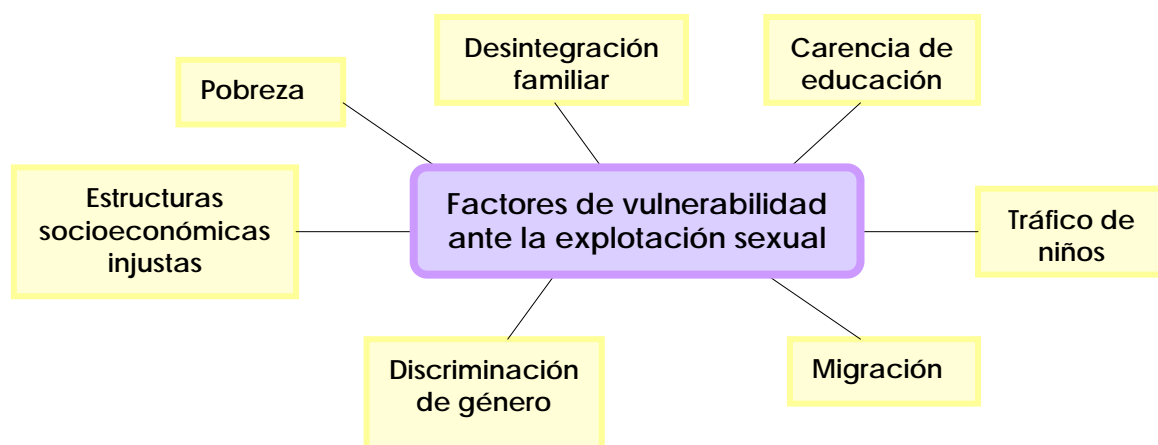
Factores de vulnerabilidad ante la explotación sexual

Pobreza

Desintegración familiar

Carencia de educación

Estructuras socioeconómicas injustas

Tráfico de niños

Discriminación de género

Migración